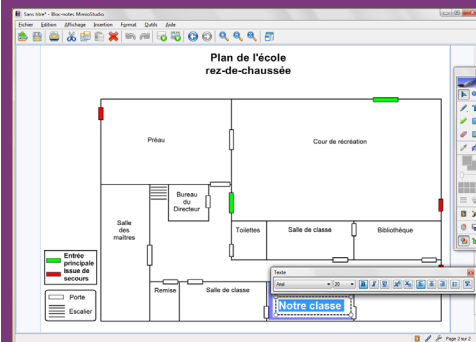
"Sans titre" - Bloc-notes MimioStudio

Fichier Édition Affichage Insertion Format Outils Aide

Plan de l'école
rez-de-chaussée

Préau

Cour de récréation

Bureau du Directeur

Salle des maîtres

Toilettes

Salle de classe

Bibliothèque

Entrée principale

Issue de secours

Porte

Escalier

Remise

Salle de classe

Texte

Arial

20

Notre classe

Page 2 sur 2